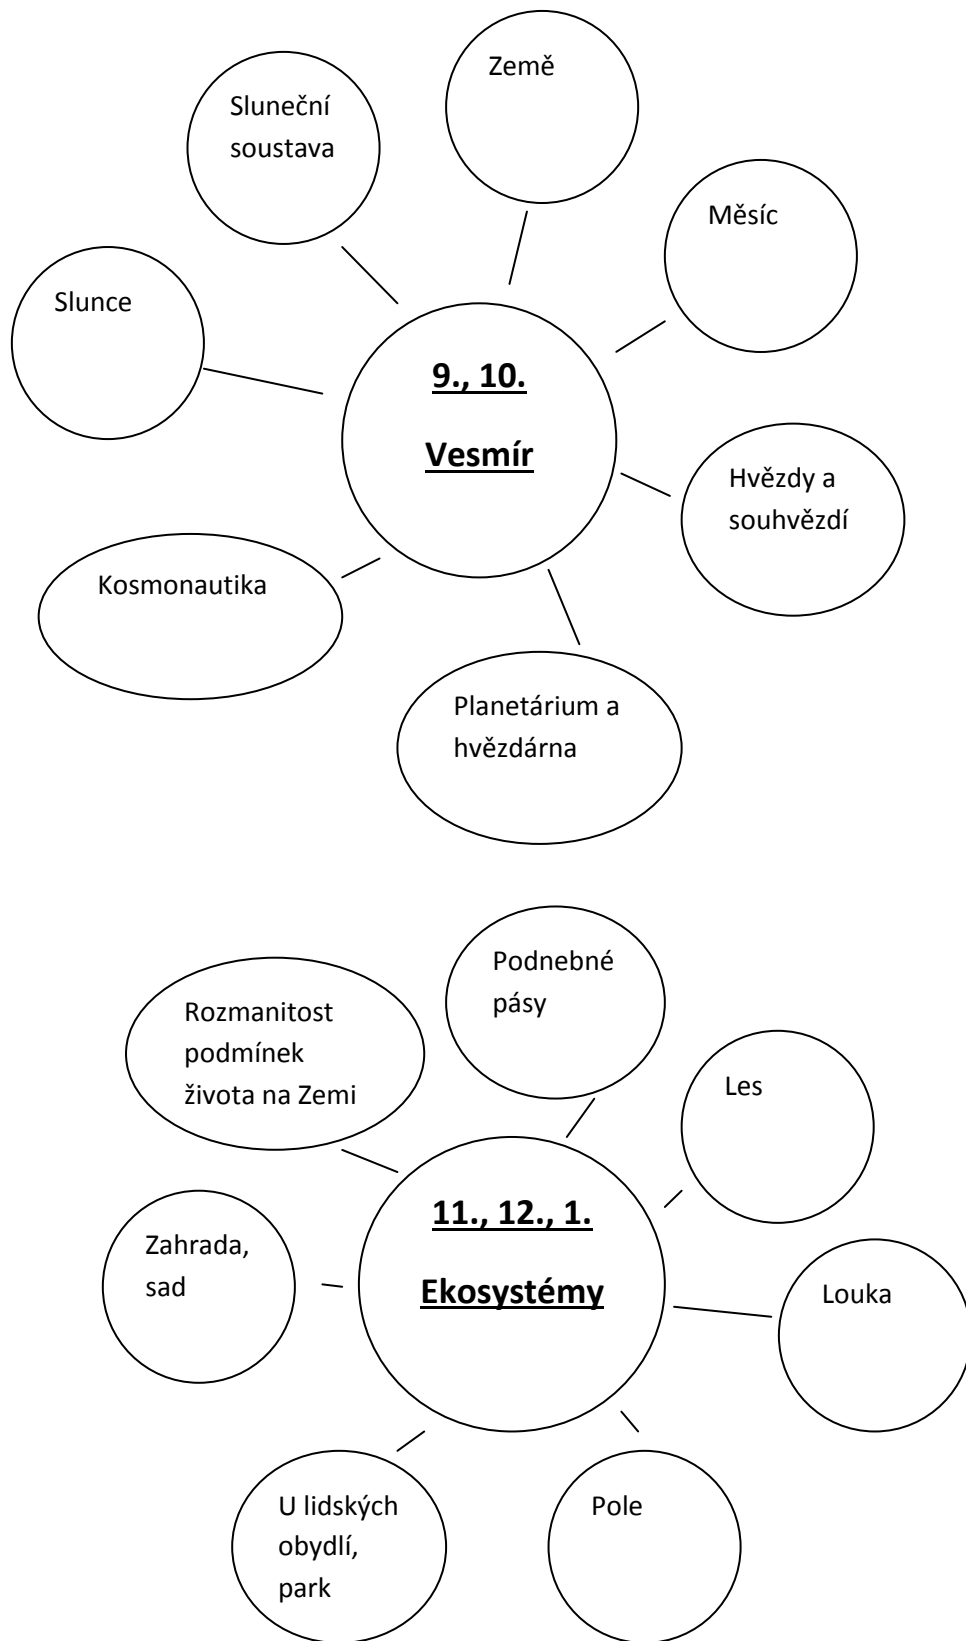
Země

Sluneční soustava

Měsíc

Slunce

9., 10.

Vesmír

Hvězdy a souhvězdí

Kosmonautika

Planetárium a hvězdárna

Podnebné pásy

Rozmanitost podmínek života na Zemi

Les

11., 12., 1.

Ekosystémy

Zahrada, sad

Louka

U lidských obydlí, park

Pole